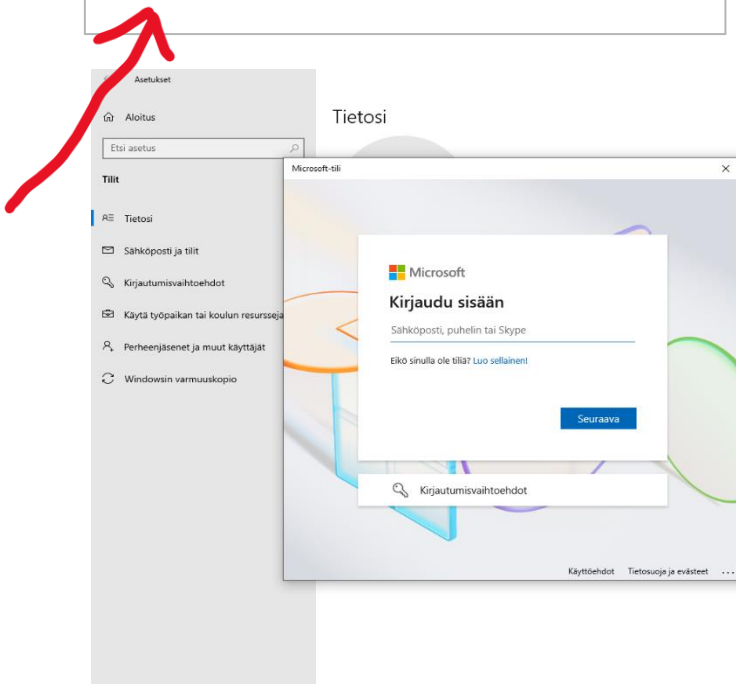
Asetukset

Aloitus

Etsi asetus

Tilit

Tietosi

Sähköposti ja tilit

Kirjautumisvaihtoehdot

Käytä työpaikan tai koulun resursseja

Perheenjäsenet ja muut käyttäjät

Windowsin varmuuskopio

Tietosi

Microsoft-tili

×

Microsoft

Kirjaudu sisään

Sähköposti, puhelin tai Skype

Eikö sinulla ole tiliä? Luo sellainen!

Seuraava

Kirjautumisvaihtoehdot

Käyttöehdot Tietosuoja ja evästeet ...